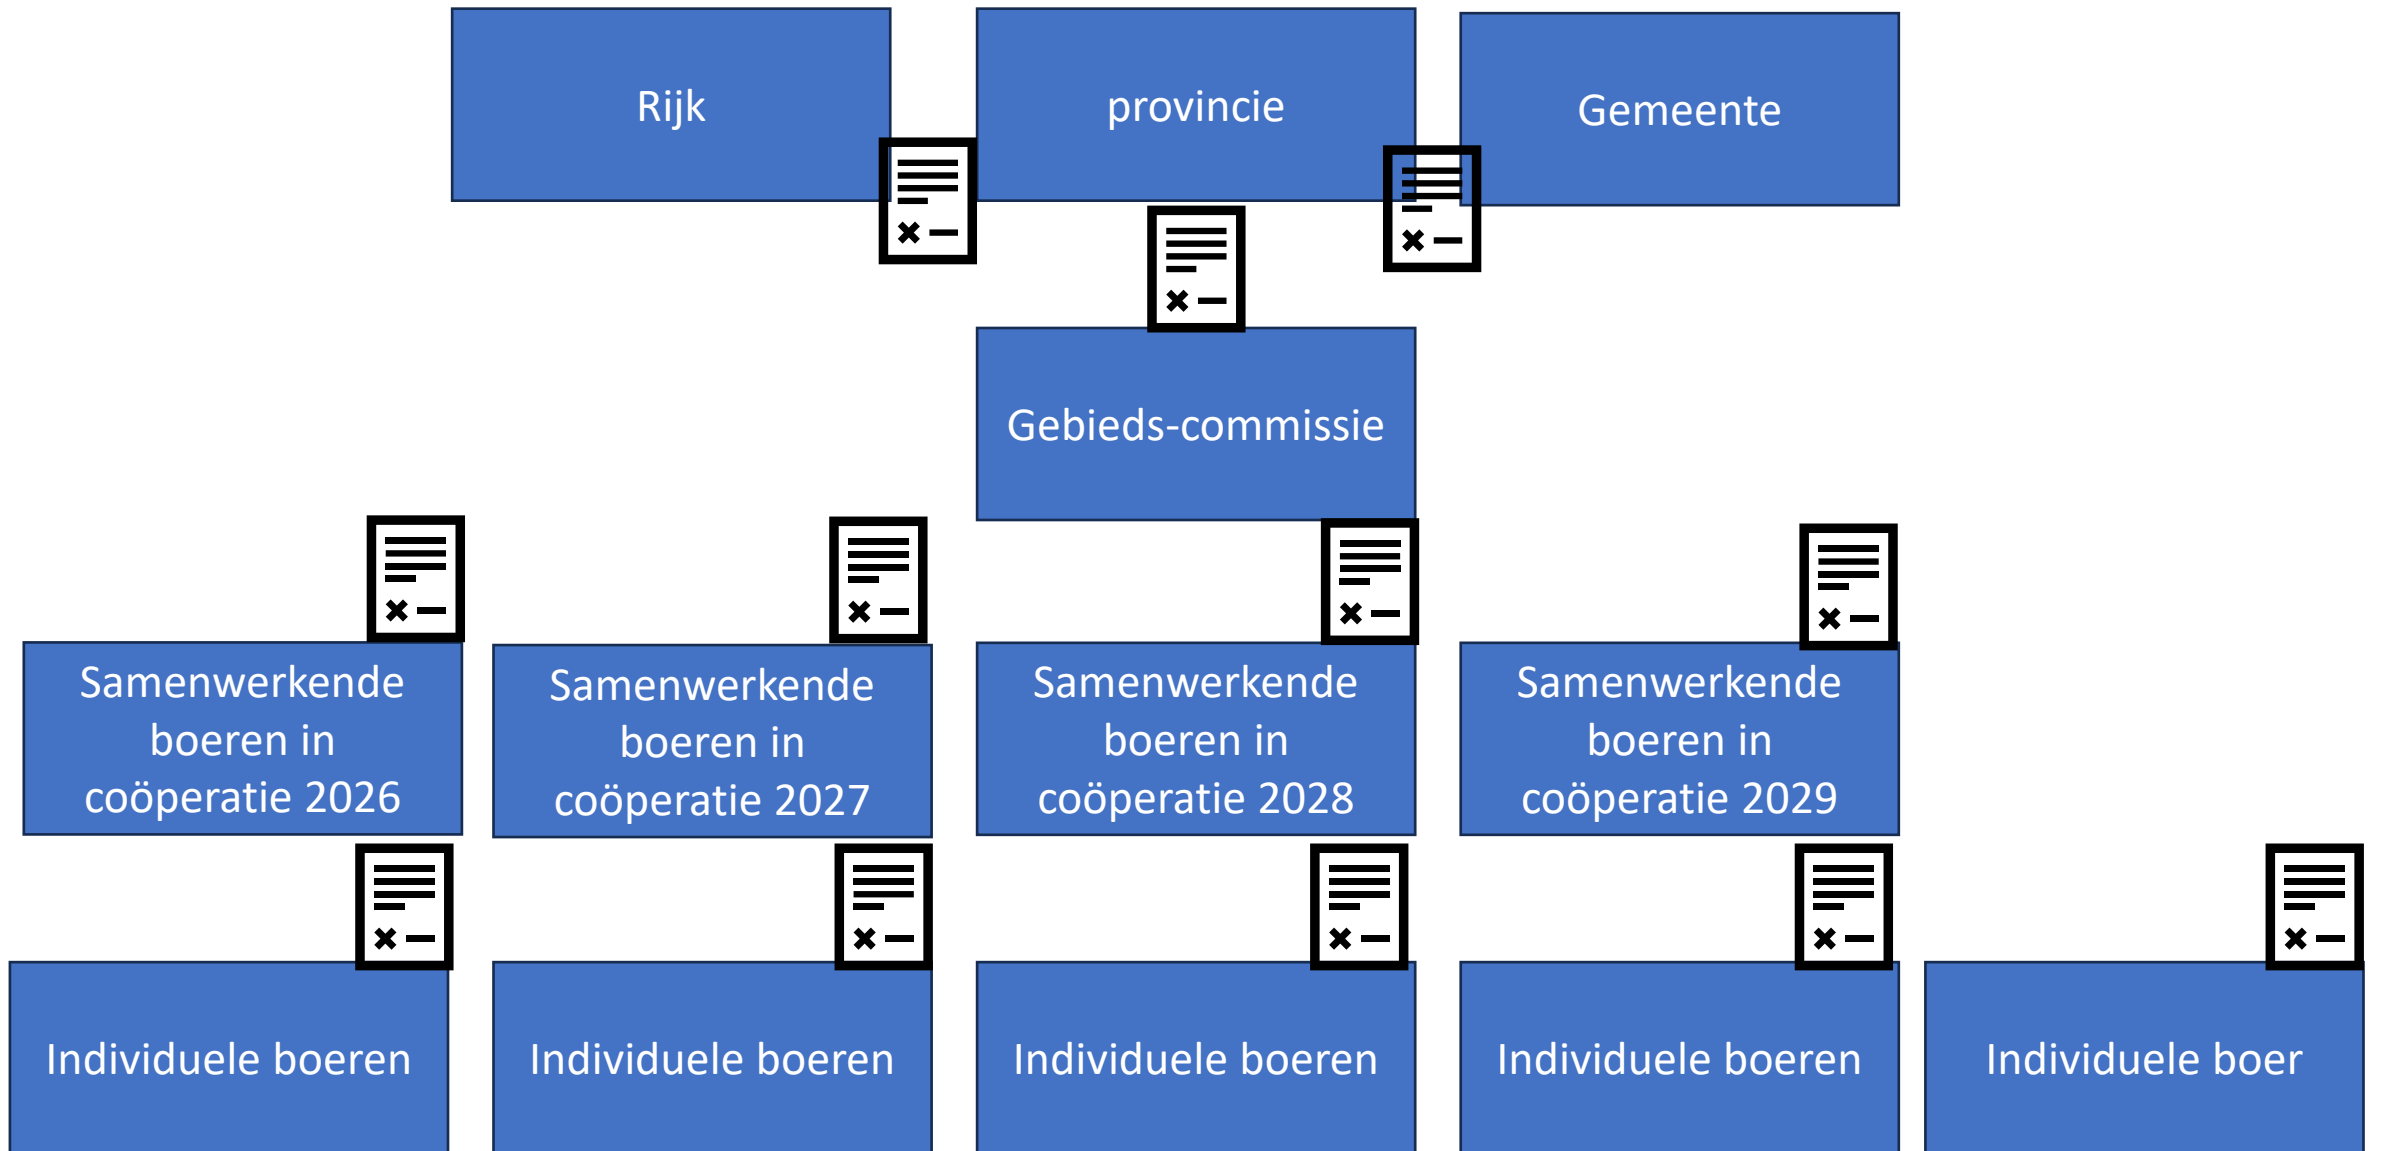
Rijk

provincie

Gemeente

Gebieds-commissie

Samenwerkende boeren in coöperatie 2026

Samenwerkende boeren in coöperatie 2027

Samenwerkende boeren in coöperatie 2028

Samenwerkende boeren in coöperatie 2029

Individuele boeren

Individuele boeren

Individuele boeren

Individuele boeren

Individuele boer